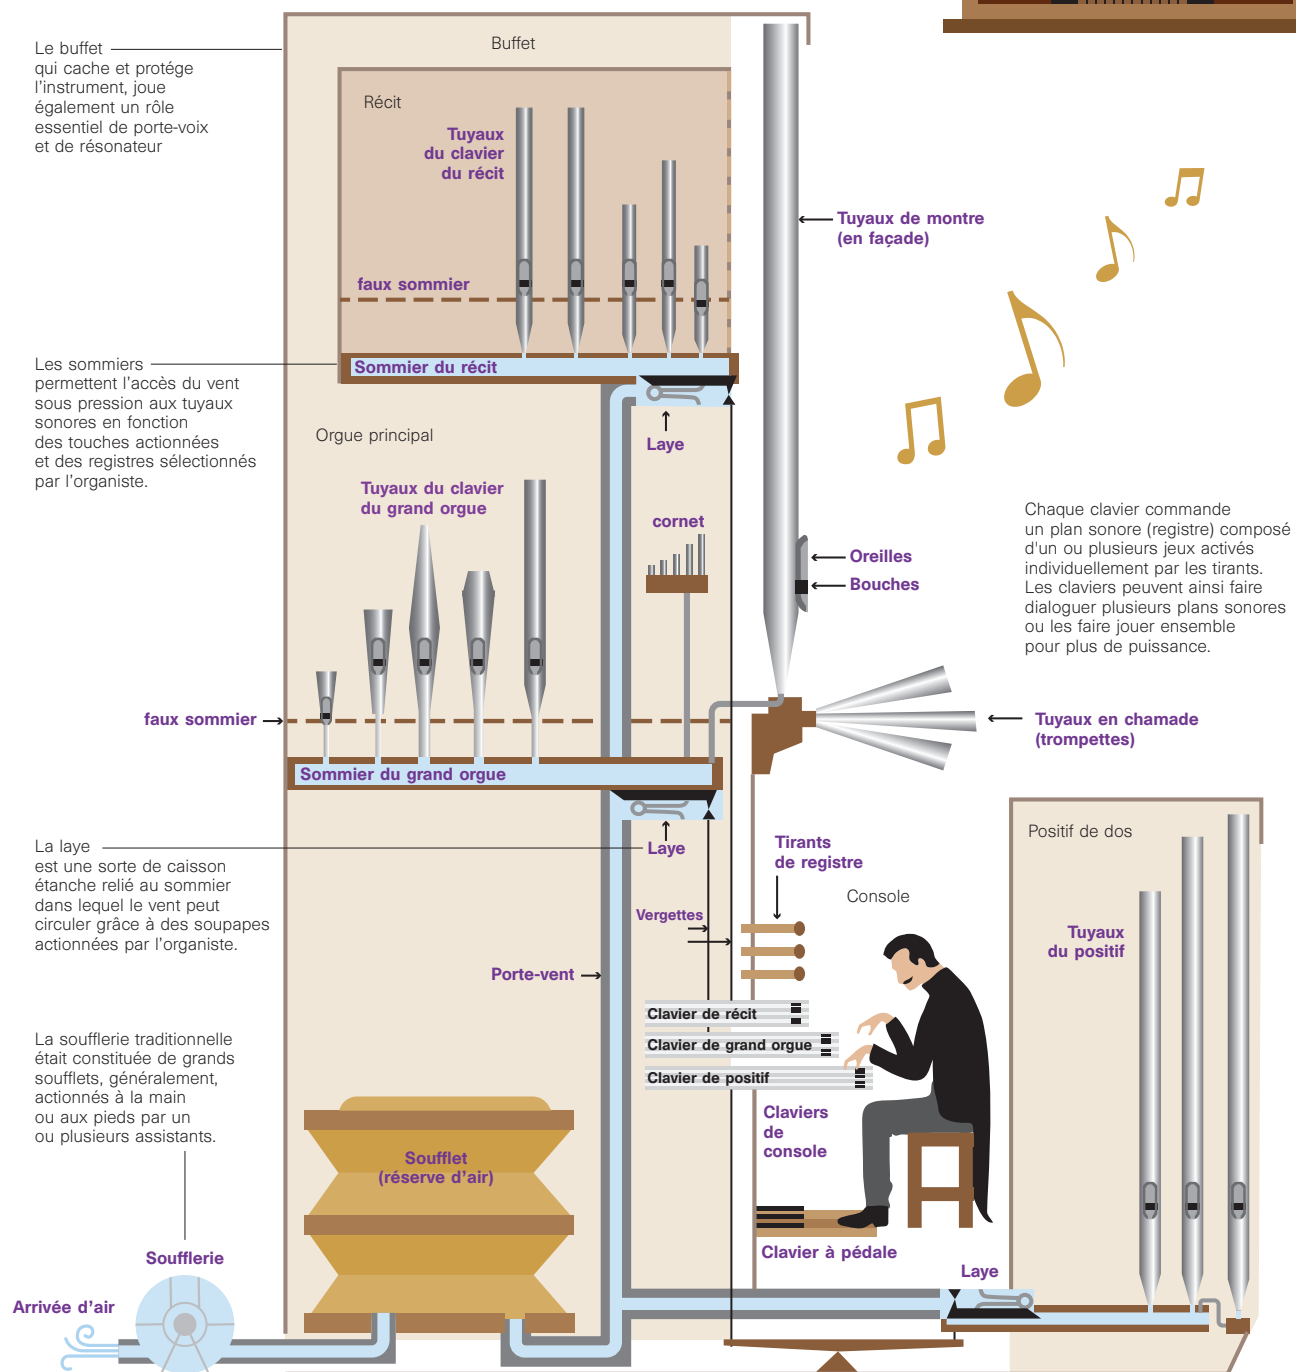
Le buffet qui cache et protège l'instrument, joue également un rôle essentiel de porte-voix et de résonateur

Buffet

Récit

Tuyaux du clavier du récit

faux sommier

Tuyaux de montre (en façade)

Les sommiers permettent l'accès du vent sous pression aux tuyaux sonores en fonction des touches actionnées et des registres sélectionnés par l'organiste.

Sommier du récit

Laye

Orgue principal

Tuyaux du clavier du grand orgue

cornet

Chaque clavier commande un plan sonore (registre) composé d'un ou plusieurs jeux activés individuellement par les tirants. Les claviers peuvent ainsi faire dialoguer plusieurs plans sonores ou les faire jouer ensemble pour plus de puissance.

Oreilles

Bouches

faux sommier

Tuyaux en chamade (trompettes)

Sommier du grand orgue

La laye est une sorte de caisson étanche relié au sommier dans lequel le vent peut circuler grâce à des soupapes actionnées par l'organiste.

Laye

Tirants de registre

Console

Positif de dos

Tuyaux du positif

Vergettes

Porte-vent

Clavier de récit

Clavier de grand orgue

Clavier de positif

La soufflerie traditionnelle était constituée de grands soufflets, généralement, actionnés à la main ou aux pieds par un ou plusieurs assistants.

Soufflet (réserve d'air)

Claviers de console

Clavier à pédale

Laye

Soufflerie

Arrivée d'air